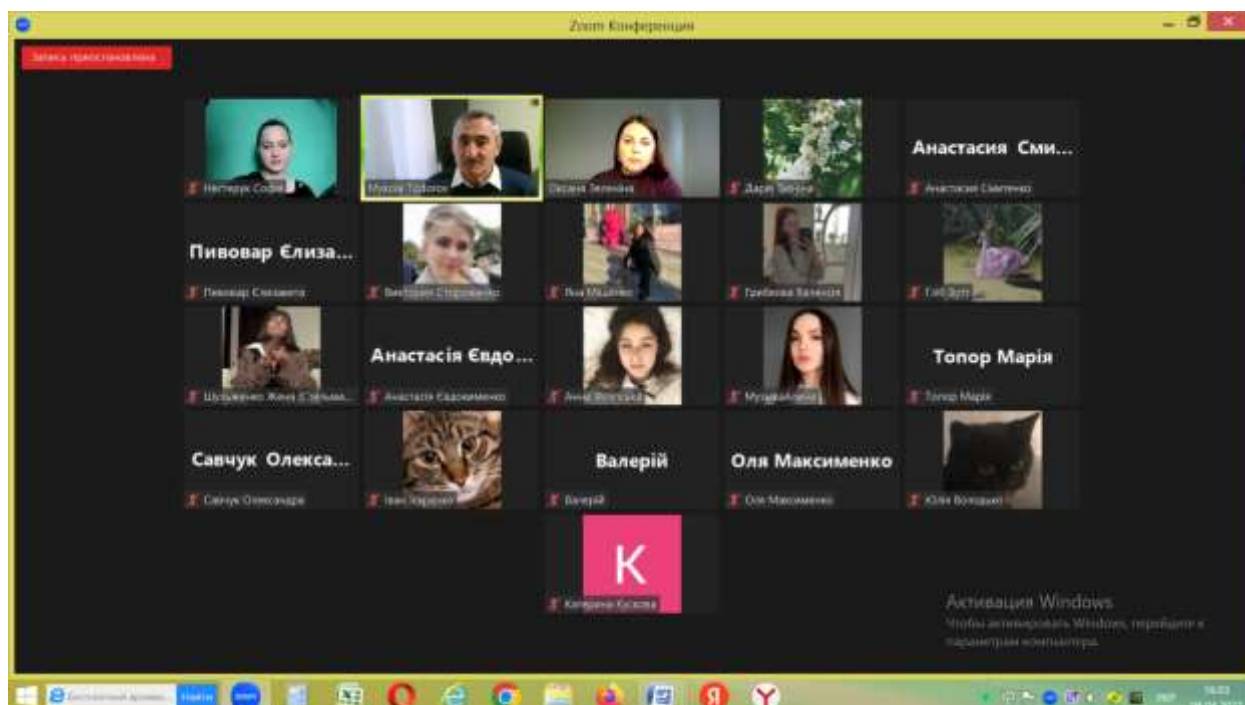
Zoom Конференция

Запись приостановлена

Нестерук София

Микола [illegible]

Оксана Зеленіна

Дарія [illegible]

Анастасия Сми...

Анастасия Смепенко

Пивовар Єлиза...

Пивовар Єлизавета

Вікторія Сторожевко

Яна Мацепко

Грибкова Валенія

Гліб Зуп

Шулженко Женя (Євгенія...

Анастасія Євдо...

Анастасія Євдокименко

Анна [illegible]

Музика Алена

Топор Марія

Топор Марія

Савчук Олекса...

Савчук Олександра

Іван Харенко

Валерій

Валерій

Оля Максименко

Оля Максименко

Юлія Володько

K

Катерина Кускова

Активация Windows
Чтобы активировать Windows, перейдите к параметрам компьютера.

Найти